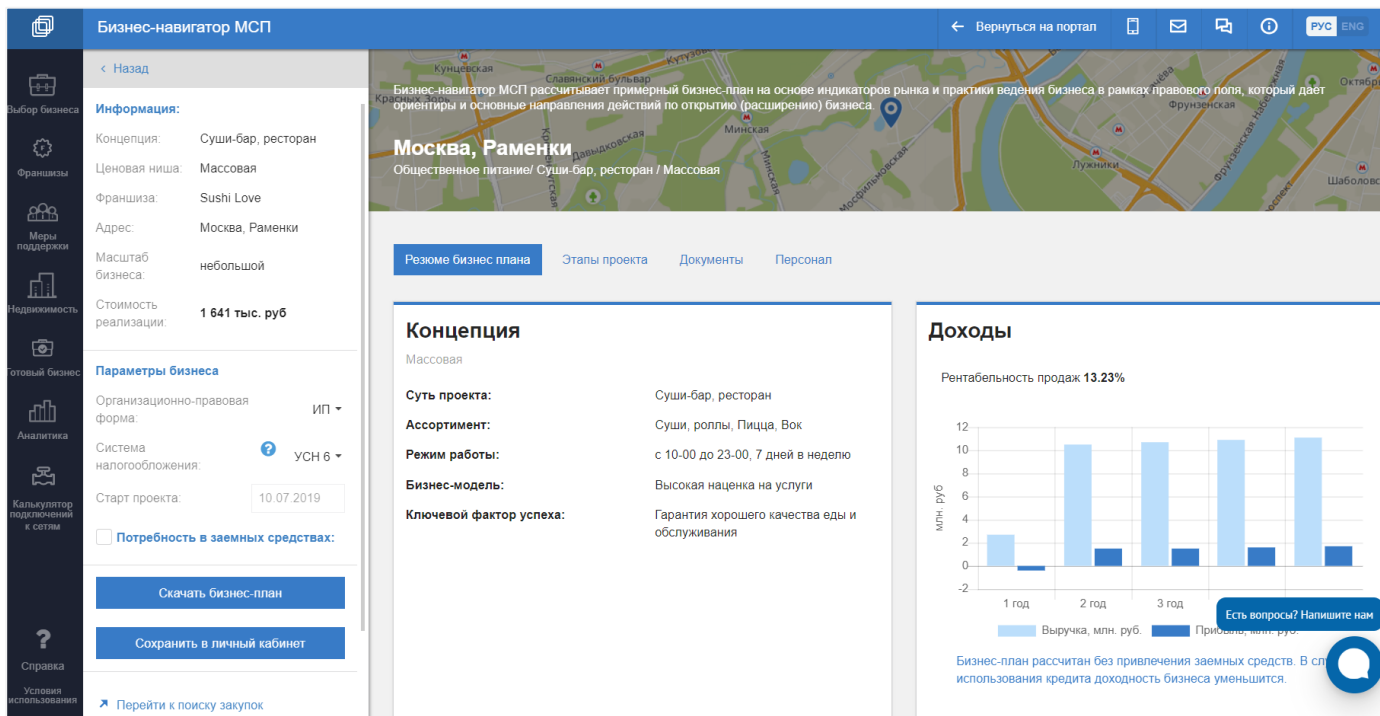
Бизнес-навигатор МСП

Вернуться на портал

РУС ENG

Выбор бизнеса

Франшизы

Меры поддержки

Недвижимость

Готовый бизнес

Аналитика

Калькулятор подключений к сетям

Справка

Условия использования

‹ Назад

Информация:

| | |
|---|---|
| Концепция: | Суши-бар, ресторан |
| Ценовая ниша: | Массовая |
| Франшиза: | Sushi Love |
| Адрес: | Москва, Раменки |
| Масштаб бизнеса: | небольшой |
| Стоимость реализации: | 1 641 тыс. руб |

Параметры бизнеса

Организационно-правовая форма: ИП

Система налогообложения: ? УСН 6

Старт проекта: 10.07.2019

Потребность в заемных средствах:

Скачать бизнес-план

Сохранить в личный кабинет

Перейти к поиску закупок

Бизнес-навигатор МСП рассчитывает примерный бизнес-план на основе индикаторов рынка и практики ведения бизнеса в рамках правового поля, который дает ориентиры и основные направления действий по открытию (расширению) бизнеса

Москва, Раменки

Общественное питание/ Суши-бар, ресторан / Массовая

Резюме бизнес плана | Этапы проекта | Документы | Персонал

Концепция

Массовая

| | |
|---|---|
| Суть проекта: | Суши-бар, ресторан |
| Ассортимент: | Суши, роллы, Пицца, Вок |
| Режим работы: | с 10-00 до 23-00, 7 дней в неделю |
| Бизнес-модель: | Высокая наценка на услуги |
| Ключевой фактор успеха: | Гарантия хорошего качества еды и обслуживания |

Доходы

Рентабельность продаж 13.23%

12
10
8
6
4
2
0
-2

млн. руб

1 год 2 год 3 год

Выручка, млн. руб. Прибыль, млн. руб.

Есть вопросы? Напишите нам

Бизнес-план рассчитан без привлечения заемных средств. В сл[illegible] использования кредита доходность бизнеса уменьшится.